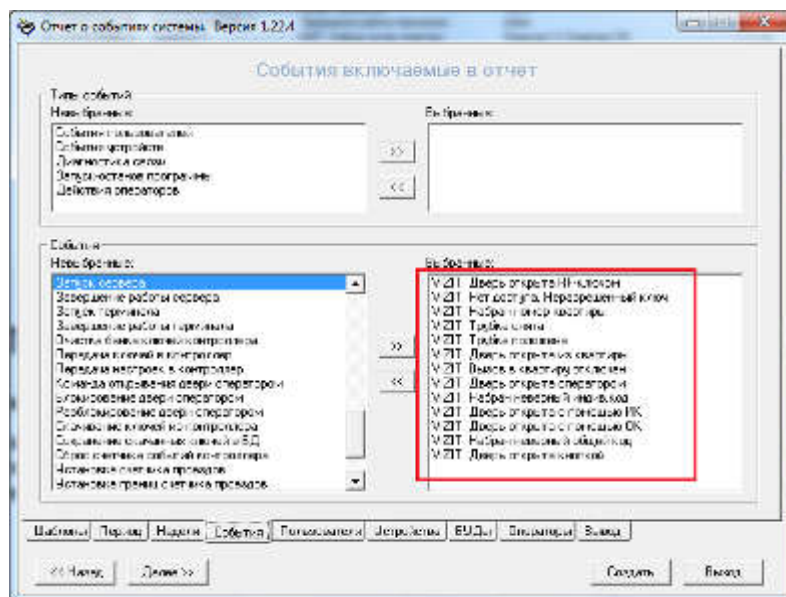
Отчет о событиях системы. Версия 1.22.4

События включаемые в отчет

Типы событий
Не выбранные:
События пользователей
События устройств
Диагностика связи
Запуск/останов программы
Действия операторов

>>
<<

Выбранные:

События
Не выбранные:
Запуск сервера
Завершение работы сервера
Запуск терминала
Завершение работы терминала
Очистка базы ключей контроллера
Передача ключей в контроллер
Передача настроек в контроллер
Команда открывания двери оператором
Блокирование двери оператором
Разблокирование двери оператором
Считывание ключей из контроллера
Сохранение считанных ключей в БД
Запрос счетчика событий контроллера
Установка счетчика проводов
Установка границы счетчика проводов

>>
<<

Выбранные:
VIZIT Дверь открыта RF-ключом
VIZIT Нет доступа. Нераспознанный ключ
VIZIT Набран номер квартиры
VIZIT Трубка снята
VIZIT Трубка положена
VIZIT Дверь открыта из квартиры
VIZIT Вызов в квартиру отклонен
VIZIT Дверь открыта оператором
VIZIT Набран неверный личный код
VIZIT Дверь открыта с помощью ИК
VIZIT Дверь открыта с помощью ОК
VIZIT Набран неверный общий код
VIZIT Дверь открыта кнопкой

Шаблоны | Период | Недели | События | Пользователи | Устройства | БД | Операторы | Вывод

<< Назад
Далее >>
Создать
Выход